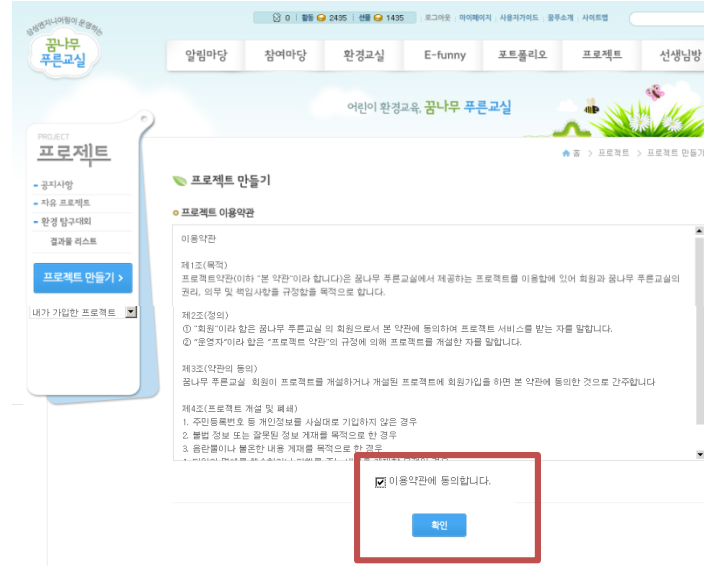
삼성엔지니어링이 운영하는
꿈나무 푸른교실

0 | 활동 2435 | 선물 1435 | 로그아웃 | 마이페이지 | 사용자가이드 | 꿈푸소개 | 사이트맵

알림마당 | 참여마당 | 환경교실 | E-funny | 포트폴리오 | 프로젝트 | 선생님방

어린이 환경교육, 꿈나무 푸른교실

PROJECT
프로젝트

- 공지사항
- 자유 프로젝트
- 환경 탐구대회
결과물 리스트

프로젝트 만들기 >

내가 가입한 프로젝트

홈 > 프로젝트 > 프로젝트 만들기

프로젝트 만들기

프로젝트 이용약관

이용약관

제1조(목적)
프로젝트약관(이하 "본 약관"이라 합니다)은 꿈나무 푸른교실에서 제공하는 프로젝트를 이용함에 있어 회원과 꿈나무 푸른교실의 권리, 의무 및 책임사항을 규정함을 목적으로 합니다.

제2조(정의)
① "회원"이라 함은 꿈나무 푸른교실 의 회원으로서 본 약관에 동의하여 프로젝트 서비스를 받는 자를 말합니다.
② "운영자"이라 함은 "프로젝트 약관"의 규정에 의해 프로젝트를 개설한 자를 말합니다.

제3조(약관의 동의)
꿈나무 푸른교실 회원이 프로젝트를 개설하거나 개설된 프로젝트에 회원가입을 하면 본 약관에 동의한 것으로 간주합니다

제4조(프로젝트 개설 및 폐쇄)
1. 주민등록번호 등 개인정보를 사실대로 기입하지 않은 경우
2. 불법 정보 또는 잘못된 정보 게재를 목적으로 한 경우
3. 음란물이나 불온한 내용 게재를 목적으로 한 경우
4. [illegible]

이용약관에 동의합니다.

확인